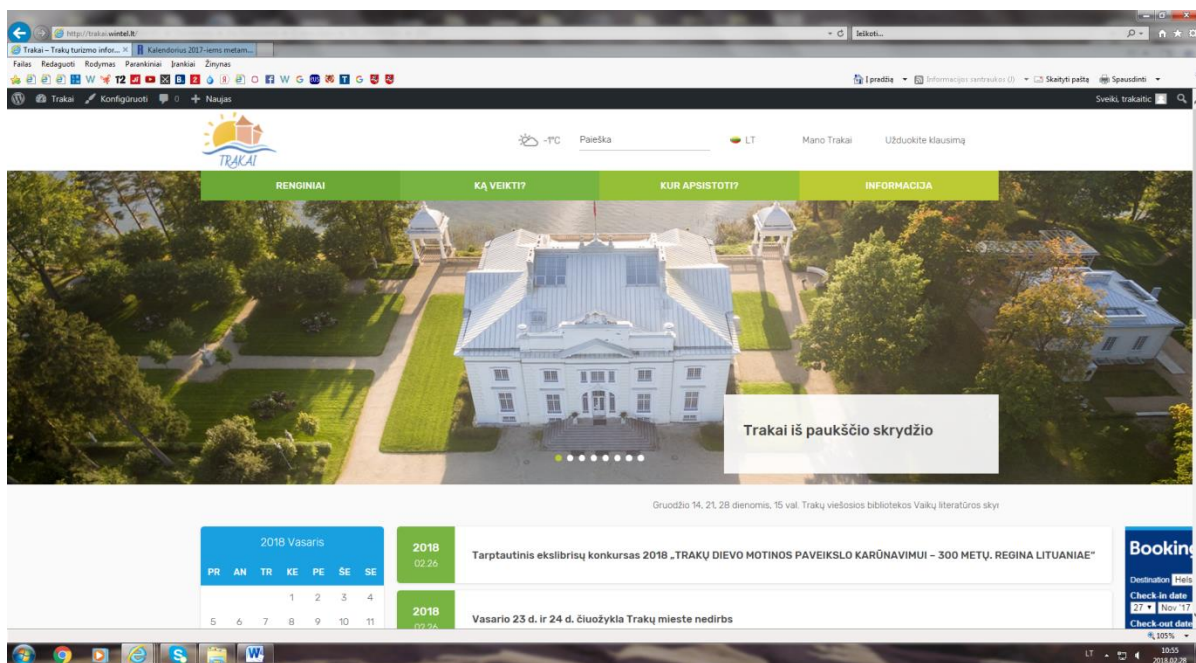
http://trakai.wintel.lt/
Ieškoti...
Trakai – Trakų turizmo infor... × Kalendorius 2017-iems metam...
Failas Redaguoti Rodymas Parankiniai Įrankiai Žinynas
Į pradžią Informacijos santraukos (J) Skaityti paštą Spausdinti
Trakai Konfigūruoti 0 Naujas
Sveiki, trakaitic
TRAKAI
-1°C Paieška LT Mano Trakai Užduokite klausimą
RENGINIAI
KĄ VEIKTI?
KUR APSISTOTI?
INFORMACIJA
Trakai iš paukščio skrydžio
Gruodžio 14, 21, 28 dienomis, 15 val. Trakų viešosios bibliotekos Vaikų literatūros skyr

2018 Vasaris

| PR | AN | TR | KE | PE | ŠE | SE |
|---|---|---|---|---|---|---|
| | | | 1 | 2 | 3 | 4 |
| 5 | 6 | 7 | 8 | 9 | 10 | 11 |

2018 02.26 Tarptautinis ekslibrisų konkursas 2018 „TRAKŲ DIEVO MOTINOS PAVEIKSLO KARŪNAVIMUI – 300 METŲ. REGINA LITUANIAE"

2018 02.26 Vasario 23 d. ir 24 d. čiuožykla Trakų mieste nedirbs

Bookin
Destination Hels
Check-in date
27 Nov '17
Check-out date
105%
LT 10:55 2018.02.28